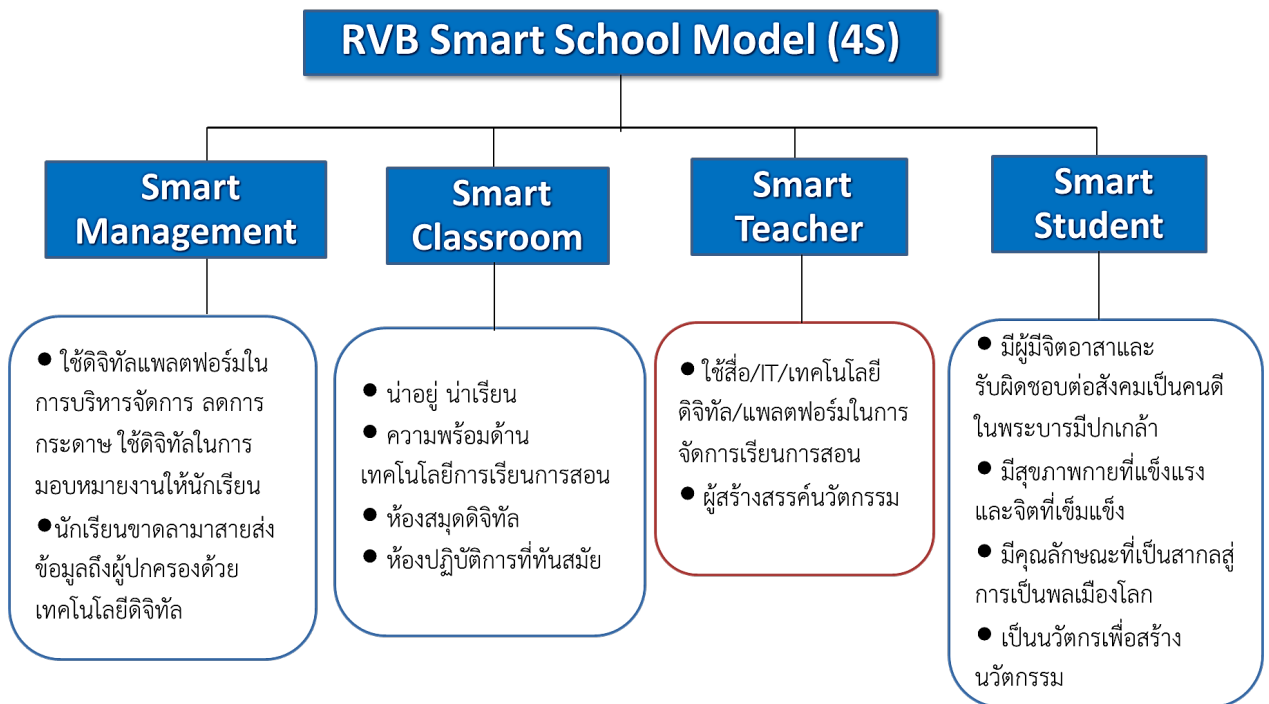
RVB Smart School Model (4S)

Smart Management

● ใช้ดิจิทัลแพลตฟอร์มในการบริหารจัดการ ลดการกระดาษ ใช้ดิจิทัลในการมอบหมายงานให้นักเรียน

●นักเรียนขาดลามาสายส่งข้อมูลถึงผู้ปกครองด้วยเทคโนโลยีดิจิทัล

Smart Classroom

● น่าอยู่ น่าเรียน

● ความพร้อมด้านเทคโนโลยีการเรียนการสอน

● ห้องสมุดดิจิทัล

● ห้องปฏิบัติการที่ทันสมัย

Smart Teacher

● ใช้สื่อ/IT/เทคโนโลยีดิจิทัล/แพลตฟอร์มในการจัดการเรียนการสอน

● ผู้สร้างสรรค์นวัตกรรม

Smart Student

● มีผู้มีจิตอาสาและรับผิดชอบต่อสังคมเป็นคนดีในพระบารมีปกเกล้า

● มีสุขภาพกายที่แข็งแรงและจิตที่เข็มแข็ง

● มีคุณลักษณะที่เป็นสากลสู่การเป็นพลเมืองโลก

● เป็นนวัตกรเพื่อสร้างนวัตกรรม